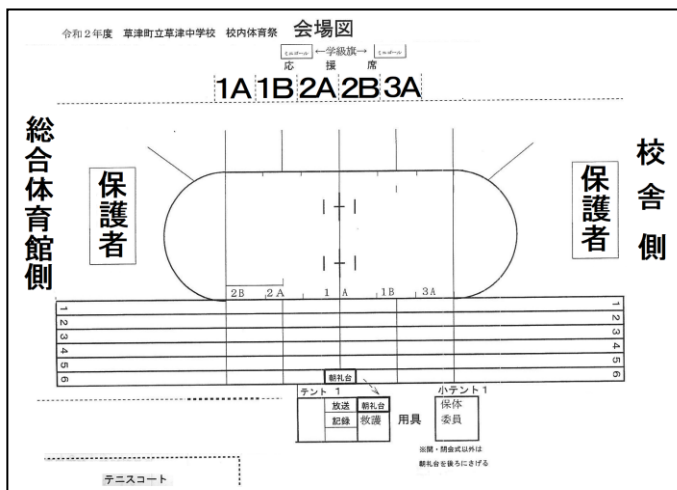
令和２年度　草津町立草津中学校　校内体育祭　会場図

←学級旗→
応　援　席

1A 1B 2A 2B 3A

総合体育館側

保護者

保護者

校舎側

2B　2A　1A　1B　3A

1
2
3
4
5
6

1
2
3
4
5
6

朝礼台

テント１

放送
記録

朝礼台
救護

用具

小テント１

保体委員

※開・閉会式以外は朝礼台を後ろにさげる

テニスコート